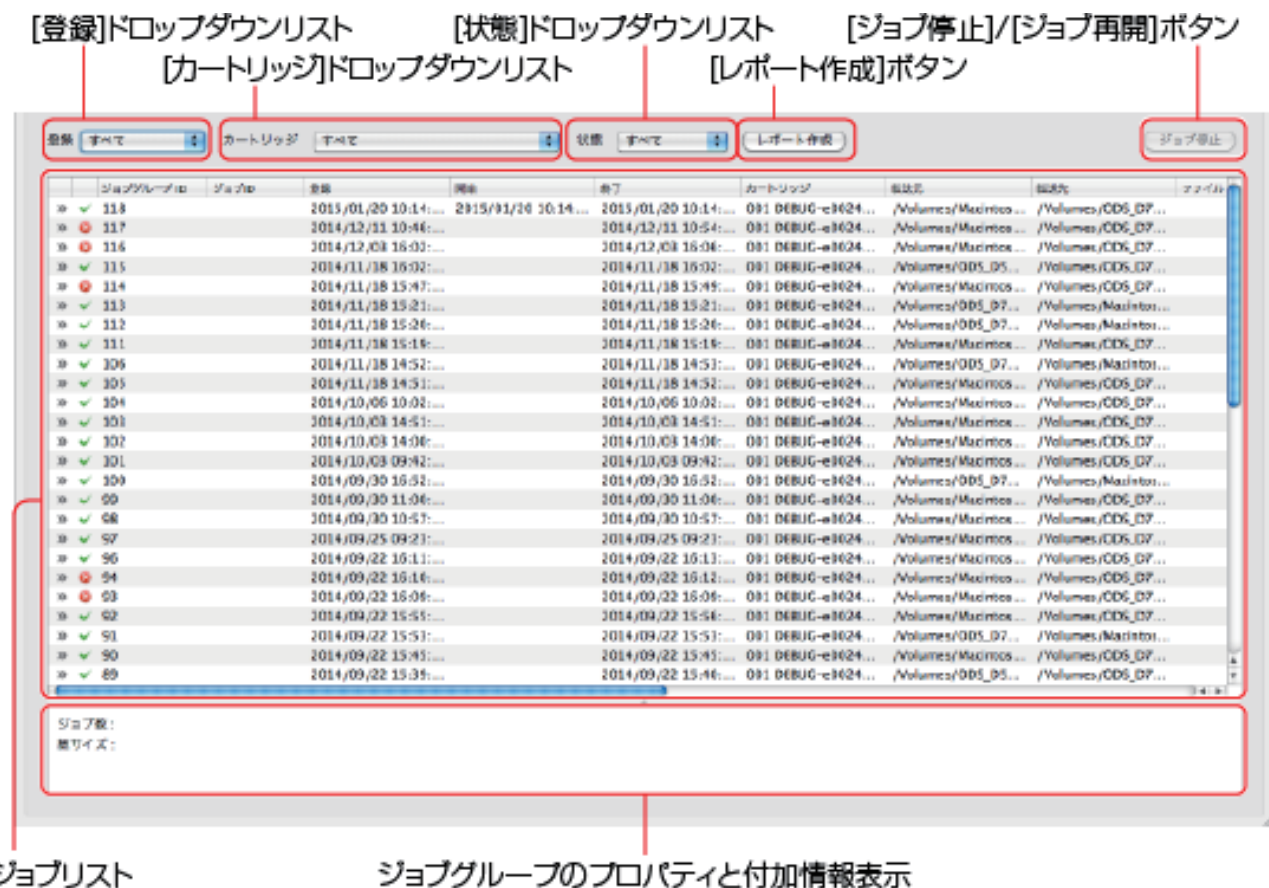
[登録]ドロップダウンリスト
[カートリッジ]ドロップダウンリスト
[状態]ドロップダウンリスト
[レポート作成]ボタン
[ジョブ停止]/[ジョブ再開]ボタン

登録 すべて
カートリッジ すべて
状態 すべて
レポート作成
ジョブ停止

| | | ジョブグループID | ジョブID | 登録 | 開始 | 終了 | カートリッジ | 転送元 | 転送先 | ファイル |
|---|---|---|---|---|---|---|---|---|---|---|
| » | ✔ | 118 | | 2015/01/20 10:14:... | 2015/01/20 10:14:... | 2015/01/20 10:14:... | 001 DEBUG-e0024... | /Volumes/Macintos... | /Volumes/ODS_D7... | |
| » | ⊗ | 117 | | 2014/12/11 10:46:... | | 2014/12/11 10:54:... | 001 DEBUG-e0024... | /Volumes/Macintos... | /Volumes/ODS_D7... | |
| » | ⊗ | 116 | | 2014/12/03 16:03:... | | 2014/12/03 16:06:... | 001 DEBUG-e0024... | /Volumes/Macintos... | /Volumes/ODS_D7... | |
| » | ✔ | 115 | | 2014/11/18 16:02:... | | 2014/11/18 16:02:... | 001 DEBUG-e0024... | /Volumes/ODS_D5... | /Volumes/ODS_D7... | |
| » | ⊗ | 114 | | 2014/11/18 15:47:... | | 2014/11/18 15:49:... | 001 DEBUG-e0024... | /Volumes/Macintos... | /Volumes/ODS_D7... | |
| » | ✔ | 113 | | 2014/11/18 15:21:... | | 2014/11/18 15:21:... | 001 DEBUG-e0024... | /Volumes/ODS_D7... | /Volumes/Macintos... | |
| » | ✔ | 112 | | 2014/11/18 15:20:... | | 2014/11/18 15:20:... | 001 DEBUG-e0024... | /Volumes/ODS_D7... | /Volumes/Macintos... | |
| » | ✔ | 111 | | 2014/11/18 15:19:... | | 2014/11/18 15:19:... | 001 DEBUG-e0024... | /Volumes/Macintos... | /Volumes/ODS_D7... | |
| » | ✔ | 106 | | 2014/11/18 14:52:... | | 2014/11/18 14:53:... | 001 DEBUG-e0024... | /Volumes/ODS_D7... | /Volumes/Macintos... | |
| » | ✔ | 105 | | 2014/11/18 14:51:... | | 2014/11/18 14:52:... | 001 DEBUG-e0024... | /Volumes/Macintos... | /Volumes/ODS_D7... | |
| » | ✔ | 104 | | 2014/10/06 10:02:... | | 2014/10/06 10:02:... | 001 DEBUG-e0024... | /Volumes/Macintos... | /Volumes/ODS_D7... | |
| » | ✔ | 103 | | 2014/10/03 14:51:... | | 2014/10/03 14:51:... | 001 DEBUG-e0024... | /Volumes/Macintos... | /Volumes/ODS_D7... | |
| » | ✔ | 102 | | 2014/10/03 14:00:... | | 2014/10/03 14:00:... | 001 DEBUG-e0024... | /Volumes/Macintos... | /Volumes/ODS_D7... | |
| » | ✔ | 101 | | 2014/10/03 09:42:... | | 2014/10/03 09:42:... | 001 DEBUG-e0024... | /Volumes/Macintos... | /Volumes/ODS_D7... | |
| » | ✔ | 100 | | 2014/09/30 16:52:... | | 2014/09/30 16:52:... | 001 DEBUG-e0024... | /Volumes/ODS_D7... | /Volumes/Macintos... | |
| » | ✔ | 99 | | 2014/09/30 11:06:... | | 2014/09/30 11:06:... | 001 DEBUG-e0024... | /Volumes/Macintos... | /Volumes/ODS_D7... | |
| » | ✔ | 98 | | 2014/09/30 10:57:... | | 2014/09/30 10:57:... | 001 DEBUG-e0024... | /Volumes/Macintos... | /Volumes/ODS_D7... | |
| » | ✔ | 97 | | 2014/09/25 09:23:... | | 2014/09/25 09:23:... | 001 DEBUG-e0024... | /Volumes/Macintos... | /Volumes/ODS_D7... | |
| » | ✔ | 96 | | 2014/09/22 16:11:... | | 2014/09/22 16:13:... | 001 DEBUG-e0024... | /Volumes/Macintos... | /Volumes/ODS_D7... | |
| » | ⊗ | 94 | | 2014/09/22 16:10:... | | 2014/09/22 16:12:... | 001 DEBUG-e0024... | /Volumes/Macintos... | /Volumes/ODS_D7... | |
| » | ⊗ | 93 | | 2014/09/22 16:06:... | | 2014/09/22 16:06:... | 001 DEBUG-e0024... | /Volumes/Macintos... | /Volumes/ODS_D7... | |
| » | ✔ | 92 | | 2014/09/22 15:55:... | | 2014/09/22 15:56:... | 001 DEBUG-e0024... | /Volumes/Macintos... | /Volumes/ODS_D7... | |
| » | ✔ | 91 | | 2014/09/22 15:53:... | | 2014/09/22 15:53:... | 001 DEBUG-e0024... | /Volumes/ODS_D7... | /Volumes/Macintos... | |
| » | ✔ | 90 | | 2014/09/22 15:45:... | | 2014/09/22 15:45:... | 001 DEBUG-e0024... | /Volumes/Macintos... | /Volumes/ODS_D7... | |
| » | ✔ | 89 | | 2014/09/22 15:39:... | | 2014/09/22 15:46:... | 001 DEBUG-e0024... | /Volumes/ODS_D5... | /Volumes/ODS_D7... | |

ジョブ数：
総サイズ：

ジョブリスト
ジョブグループのプロパティと付加情報表示